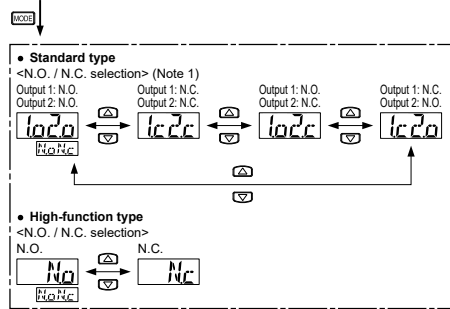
MODE

● Standard type
<N.O. / N.C. selection> (Note 1)

Output 1: N.O.
Output 2: N.O.
1o2o
NoNc

Output 1: N.C.
Output 2: N.C.
1c2c

Output 1: N.O.
Output 2: N.C.
1o2c

Output 1: N.C.
Output 2: N.O.
1c2o

● High-function type
<N.O. / N.C. selection>

N.O.
No
NoNc

N.C.
Nc